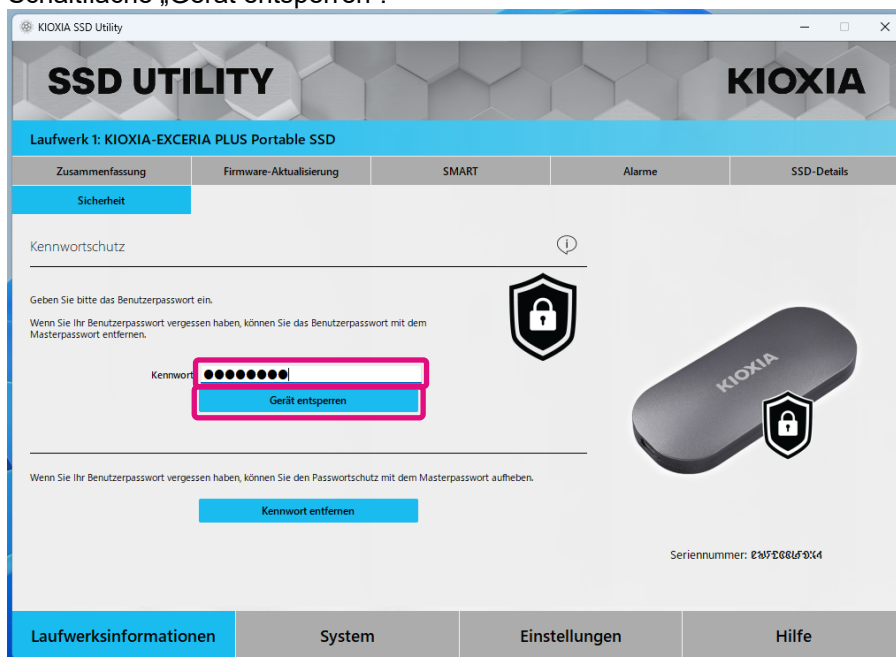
Schaltfläche „Gerät entsperren".

KIOXIA SSD Utility

SSD UTILITY

KIOXIA

Laufwerk 1: KIOXIA-EXCERIA PLUS Portable SSD

Zusammenfassung | Firmware-Aktualisierung | SMART | Alarme | SSD-Details

Sicherheit

Kennwortschutz

Geben Sie bitte das Benutzerpasswort ein.

Wenn Sie Ihr Benutzerpasswort vergessen haben, können Sie das Benutzerpasswort mit dem Masterpasswort entfernen.

Kennwort ●●●●●●●●

Gerät entsperren

KIOXIA

Wenn Sie Ihr Benutzerpasswort vergessen haben, können Sie den Passwortschutz mit dem Masterpasswort aufheben.

Kennwort entfernen

Seriennummer: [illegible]

Laufwerksinformationen | System | Einstellungen | Hilfe